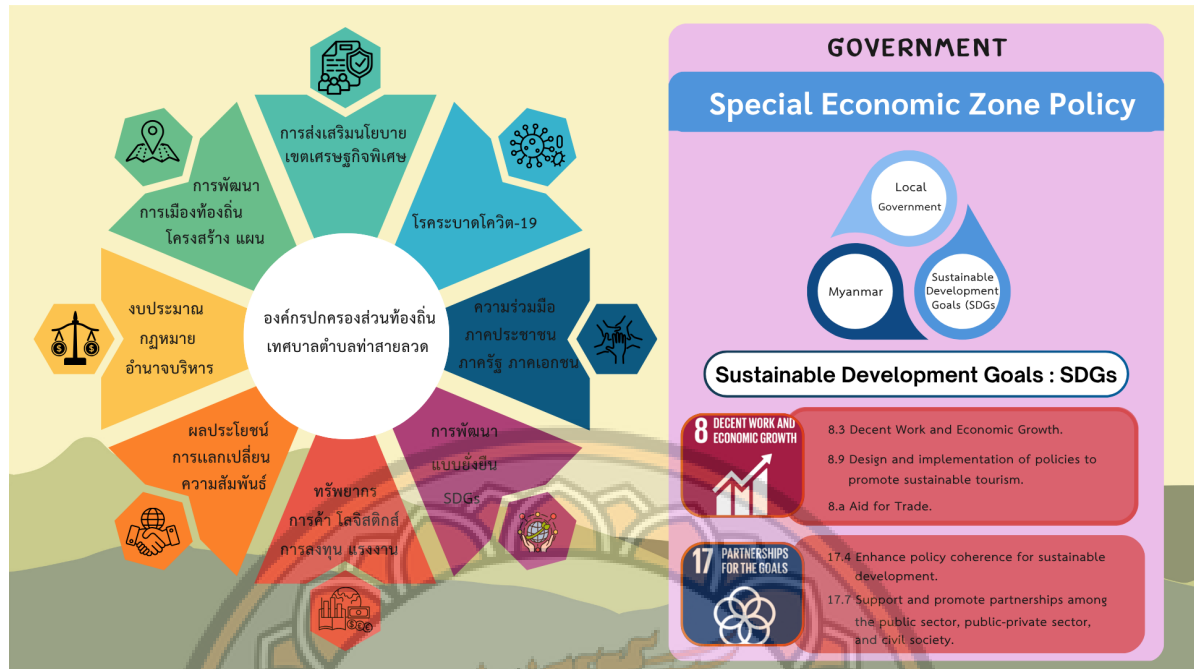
การส่งเสริมนโยบาย เขตเศรษฐกิจพิเศษ

โรคระบาดโควิด-19

ความร่วมมือ ภาคประชาชน ภาครัฐ ภาคเอกชน

การพัฒนา แบบยั่งยืน SDGs

ทรัพยากร การค้า โลจิสติกส์ การลงทุน แรงงาน

ผลประโยชน์ การแลกเปลี่ยน ความสัมพันธ์

งบประมาณ กฎหมาย อำนาจบริหาร

การพัฒนา การเมืองท้องถิ่น โครงสร้าง แผน

องค์กรปกครองส่วนท้องถิ่น เทศบาลตำบลท่าสายลวด

GOVERNMENT

Special Economic Zone Policy

Local Government

Myanmar

Sustainable Development Goals (SDGs)

Sustainable Development Goals : SDGs

8 DECENT WORK AND ECONOMIC GROWTH

8.3 Decent Work and Economic Growth.

8.9 Design and implementation of policies to promote sustainable tourism.

8.a Aid for Trade.

17 PARTNERSHIPS FOR THE GOALS

17.4 Enhance policy coherence for sustainable development.

17.7 Support and promote partnerships among the public sector, public-private sector, and civil society.